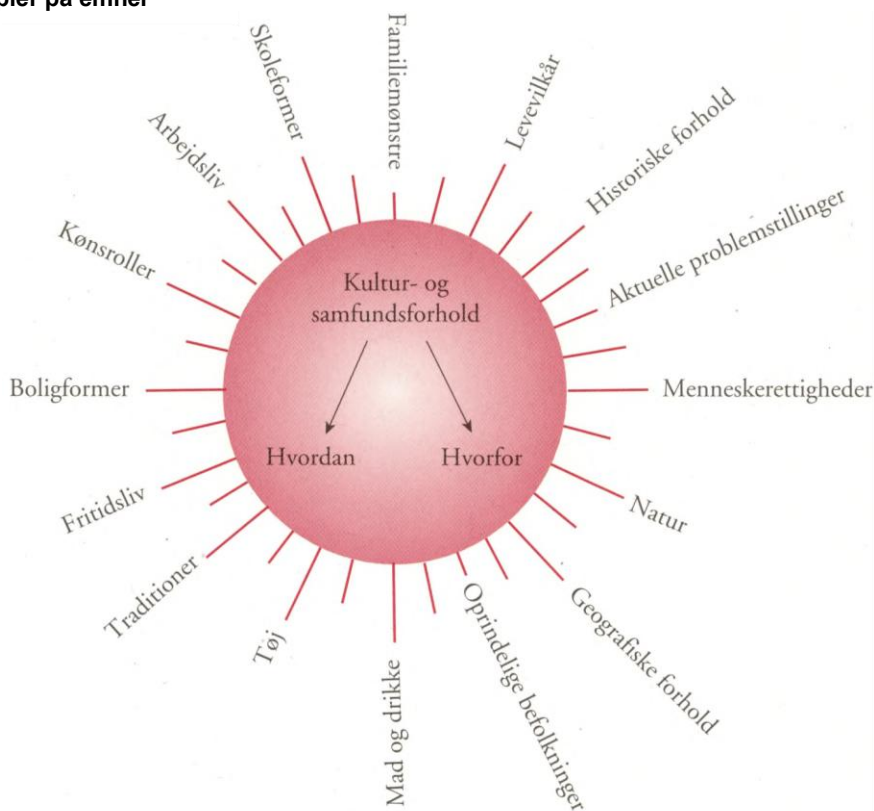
pler på emner

Kultur- og samfundsforhold

Hvordan

Hvorfor

Familiemønstre

Levevilkår

Historiske forhold

Aktuelle problemstillinger

Menneskerettigheder

Natur

Geografiske forhold

Oprindelige befolkninger

Mad og drikke

Tøj

Traditioner

Fritidsliv

Boligformer

Kønsroller

Arbejdsliv

Skoleformer